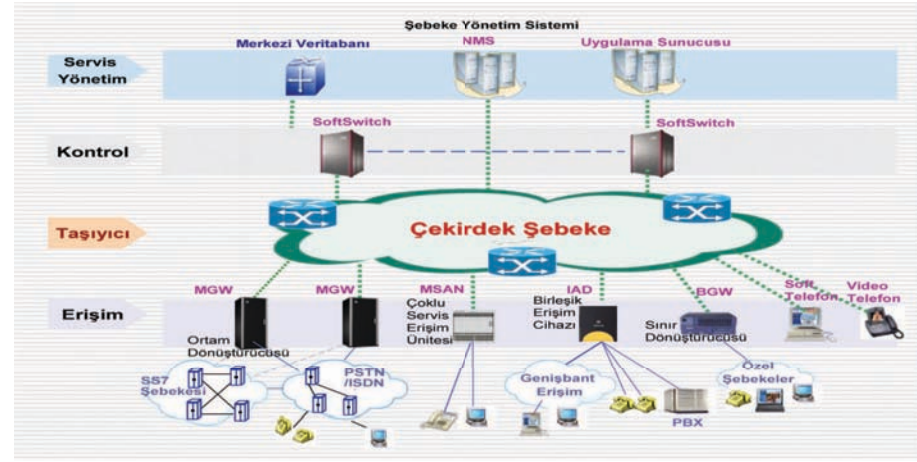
Şebeke Yönetim Sistemi

Servis Yönetim

Merkezi Veritabanı

NMS

Uygulama Sunucusu

Kontrol

SoftSwitch

SoftSwitch

Taşıyıcı

Çekirdek Şebeke

Erişim

MGW

MGW

MSAN

Çoklu Servis Erişim Ünitesi

IAD

Birleşik Erişim Cihazı

BGW

Sınır Dönüştürücüsü

Soft Telefon

Video Telefon

Ortam Dönüştürücüsü

SS7 Şebekesi

PSTN /ISDN

Genişbant Erişim

PBX

Özel Şebekeler